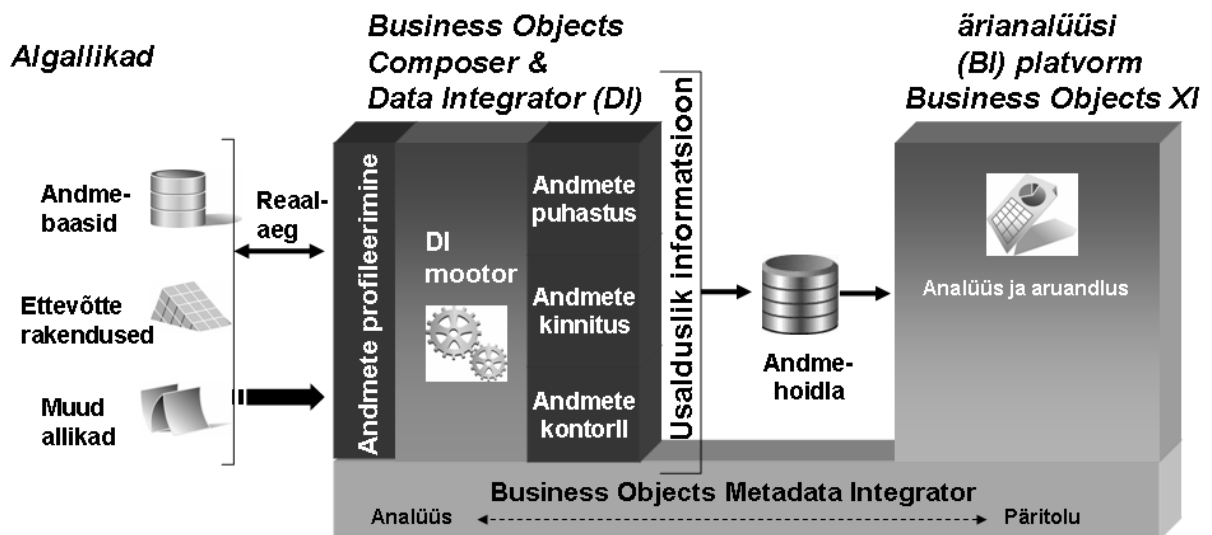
Algallikad

Business Objects Composer & Data Integrator (DI)

ärianalüüsi (BI) platvorm Business Objects XI

Andmebaasid

Ettevõtte rakendused

Muud allikad

Reaalaeg

Andmete profileerimine

DI mootor

Andmete puhastus

Andmete kinnitus

Andmete kontorll

Usalduslik informatsioon

Andmehoidla

Analüüs ja aruandlus

Business Objects Metadata Integrator

Analüüs

Päritolu